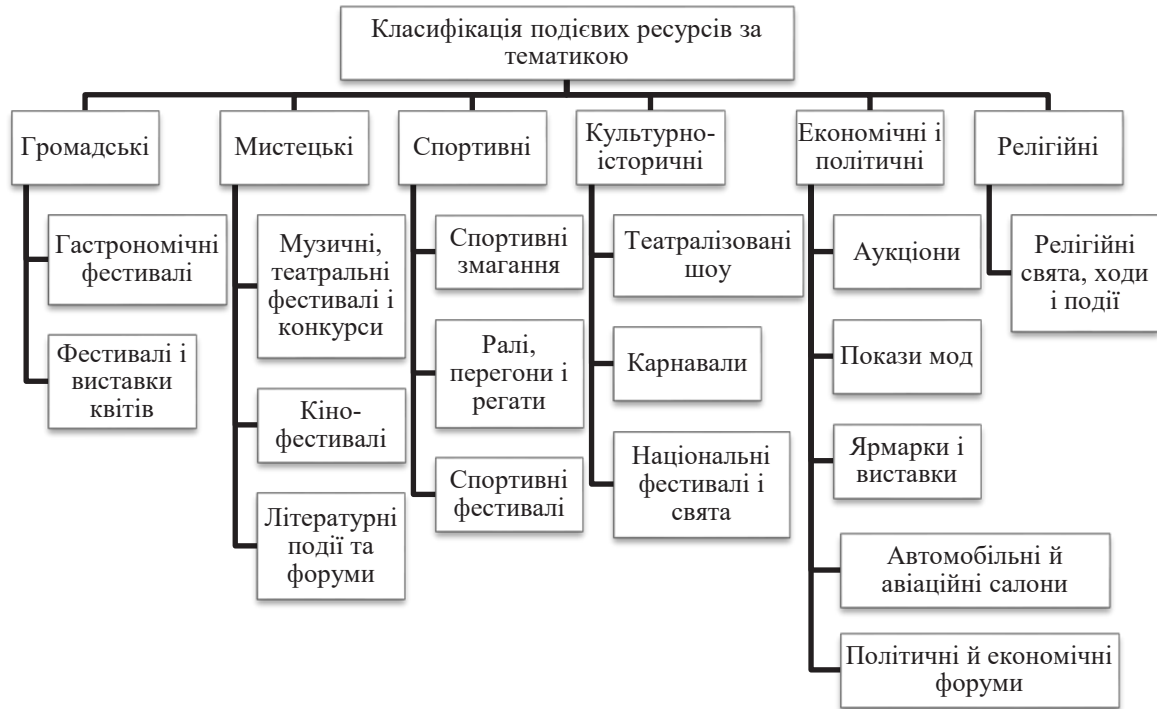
Класифікація подієвих ресурсів за тематикою

Громадські

Гастрономічні фестивалі

Фестивалі і виставки квітів

Мистецькі

Музичні, театральні фестивалі і конкурси

Кіно-фестивалі

Літературні події та форуми

Спортивні

Спортивні змагання

Ралі, перегони і регати

Спортивні фестивалі

Культурно-історичні

Театралізовані шоу

Карнавали

Національні фестивалі і свята

Економічні і політичні

Аукціони

Покази мод

Ярмарки і виставки

Автомобільні й авіаційні салони

Політичні й економічні форуми

Релігійні

Релігійні свята, ходи і події